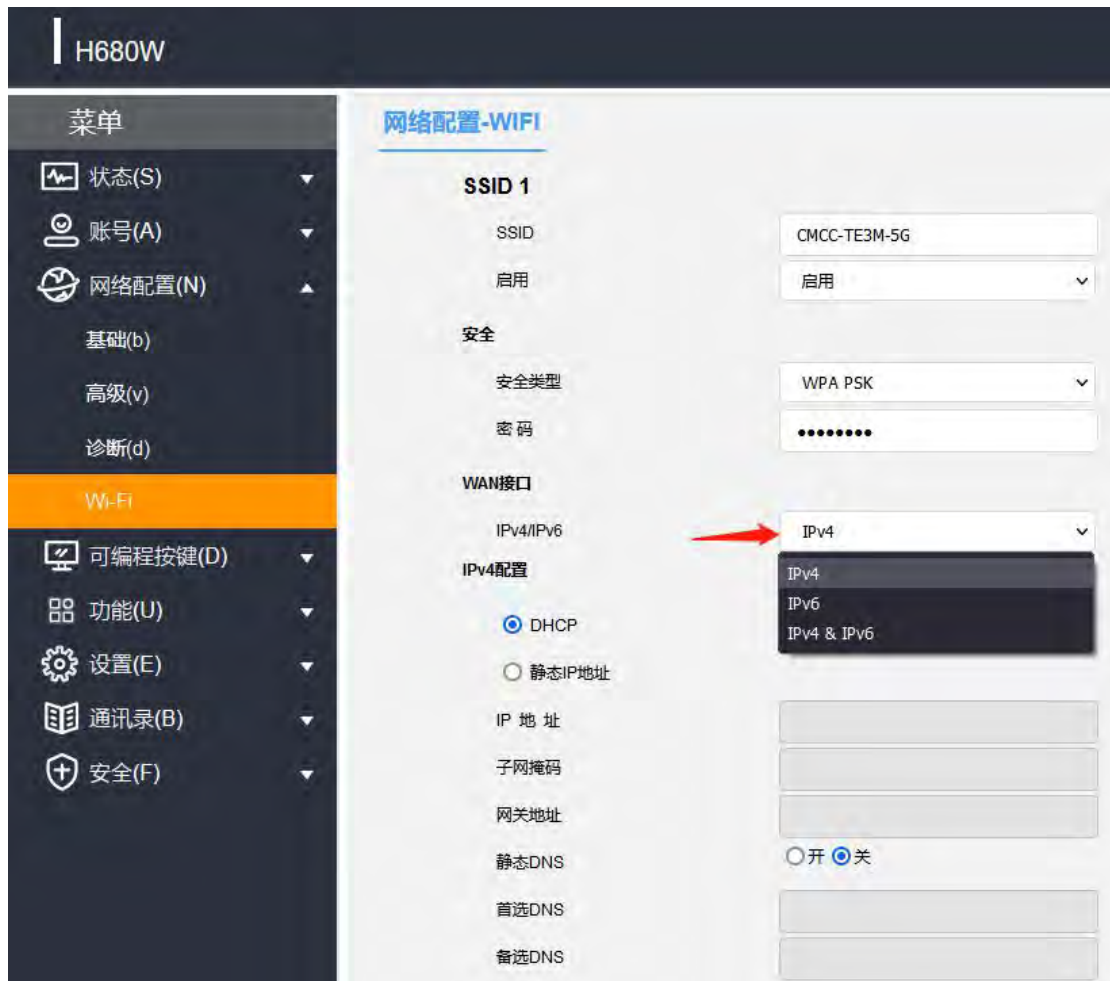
H680W

菜单

状态(S)

账号(A)

网络配置(N)

基础(b)

高级(v)

诊断(d)

Wi-Fi

可编程按键(D)

功能(U)

设置(E)

通讯录(B)

安全(F)

网络配置-WIFI

SSID 1

SSID CMCC-TE3M-5G

启用 启用

安全

安全类型 WPA PSK

密 码 ••••••••

WAN接口

IPv4/IPv6 IPv4

IPv4
IPv6
IPv4 & IPv6

IPv4配置

DHCP

静态IP地址

IP 地 址

子网掩码

网关地址

静态DNS 开 关

首选DNS

备选DNS